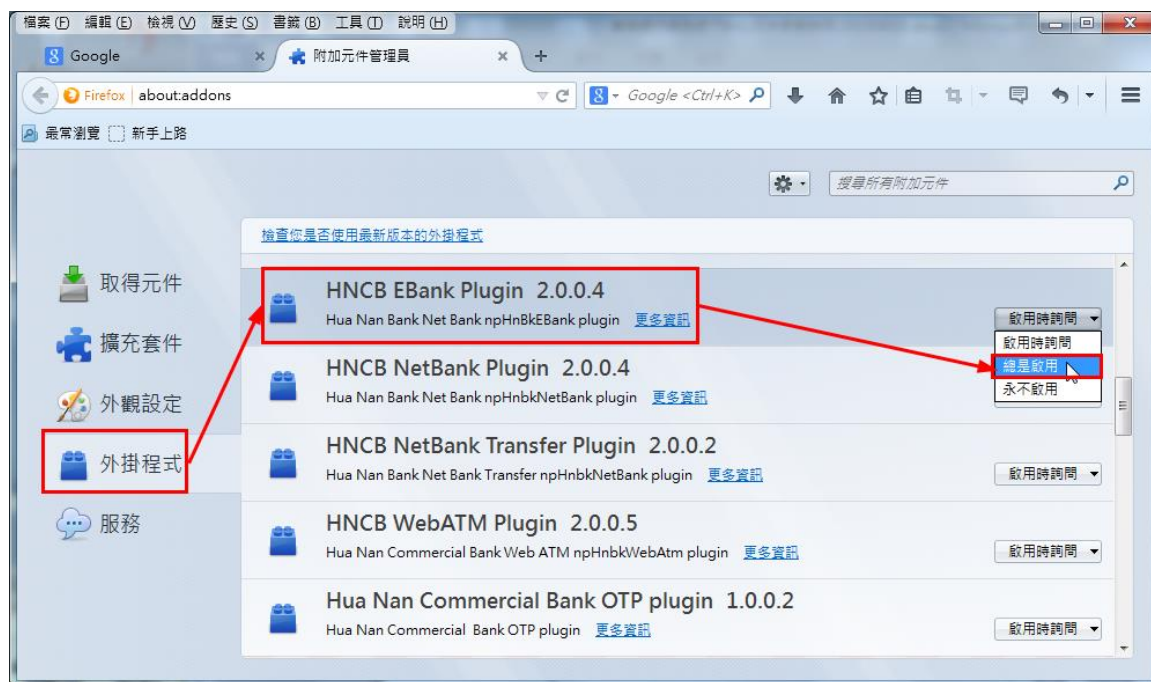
檔案 (F) 編輯 (E) 檢視 (V) 歷史 (S) 書籤 (B) 工具 (T) 說明 (H)

Google
附加元件管理員

Firefox | about:addons
Google <Ctrl+K>

最常瀏覽 新手上路

搜尋所有附加元件

檢查您是否使用最新版本的外掛程式

取得元件
擴充套件
外觀設定
外掛程式
服務

HNCB EBank Plugin 2.0.0.4
Hua Nan Bank Net Bank npHnBkEBank plugin 更多資訊
啟用時詢問
啟用時詢問
總是啟用
永不啟用

HNCB NetBank Plugin 2.0.0.4
Hua Nan Bank Net Bank npHnbkNetBank plugin 更多資訊

HNCB NetBank Transfer Plugin 2.0.0.2
Hua Nan Bank Net Bank Transfer npHnbkNetBank plugin 更多資訊
啟用時詢問

HNCB WebATM Plugin 2.0.0.5
Hua Nan Commercial Bank Web ATM npHnbkWebAtm plugin 更多資訊
啟用時詢問

Hua Nan Commercial Bank OTP plugin 1.0.0.2
Hua Nan Commercial Bank OTP plugin 更多資訊
啟用時詢問